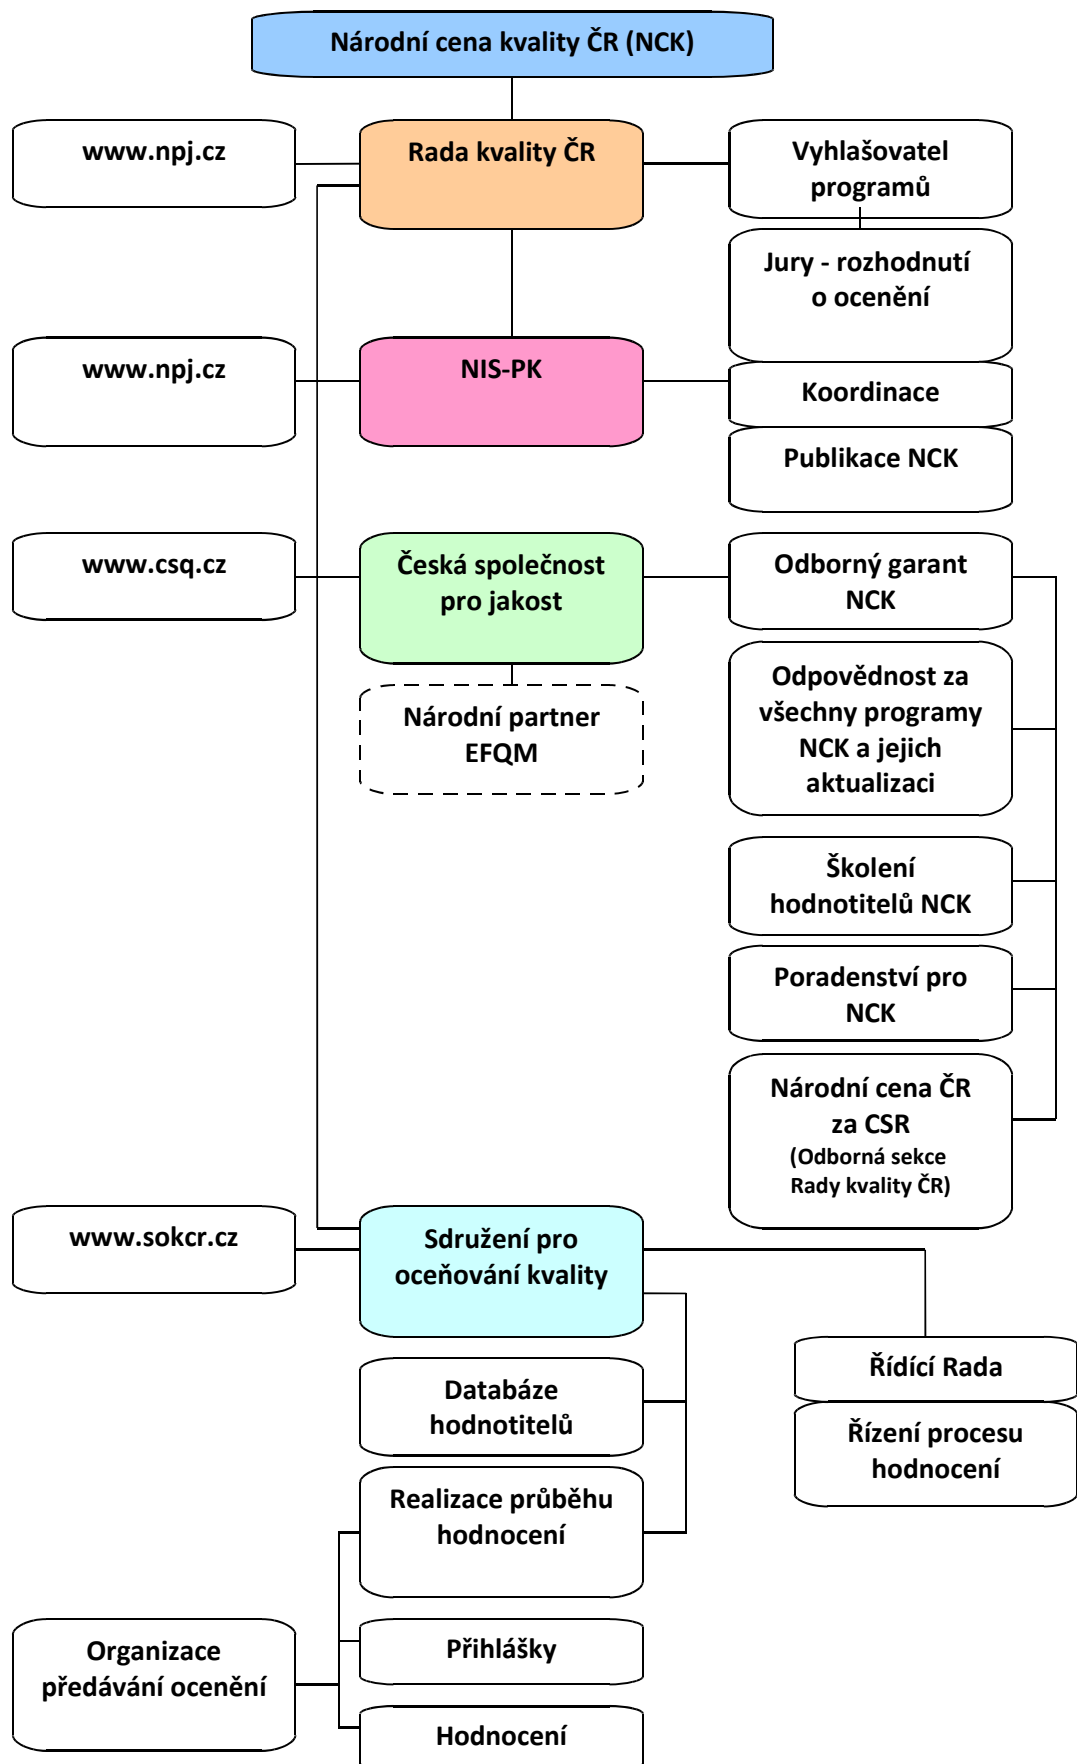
Národní cena kvality ČR (NCK)

www.npj.cz

Rada kvality ČR

Vyhlašovatel programů

Jury - rozhodnutí o ocenění

www.npj.cz

NIS-PK

Koordinace

Publikace NCK

www.csq.cz

Česká společnost pro jakost

Odborný garant NCK

Národní partner EFQM

Odpovědnost za všechny programy NCK a jejich aktualizaci

Školení hodnotitelů NCK

Poradenství pro NCK

Národní cena ČR za CSR (Odborná sekce Rady kvality ČR)

www.sokcr.cz

Sdružení pro oceňování kvality

Řídící Rada

Řízení procesu hodnocení

Databáze hodnotitelů

Realizace průběhu hodnocení

Organizace předávání ocenění

Přihlášky

Hodnocení